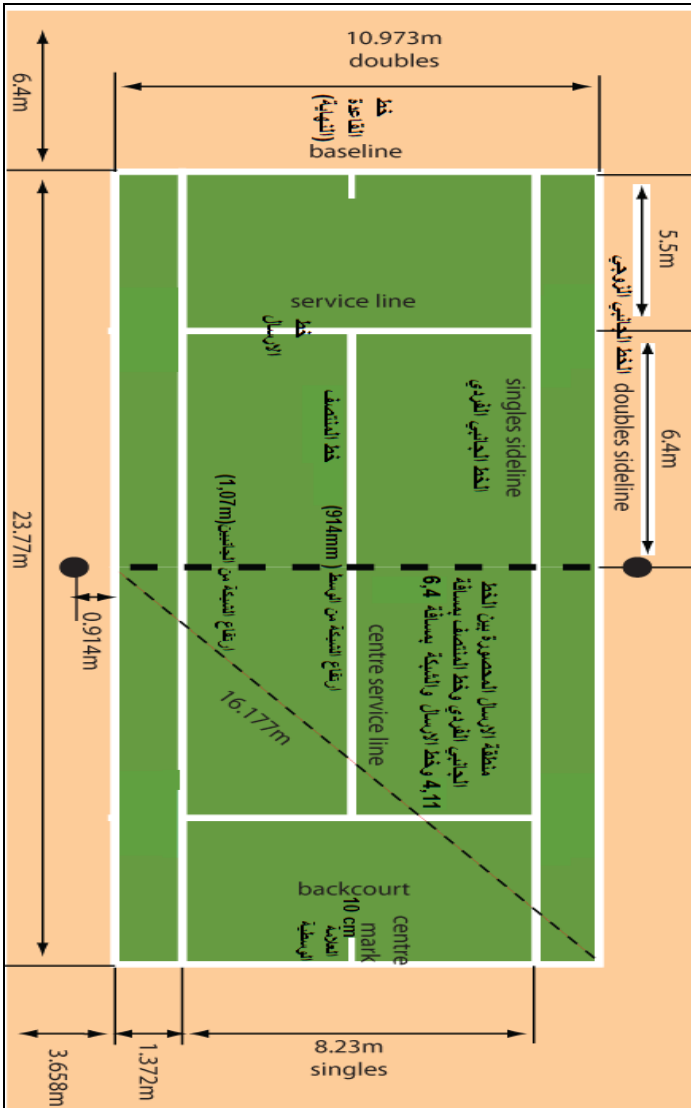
10.973m
doubles

6.4m

خط القاعدة (النهاية)
baseline

5.5m

الخط الجانبي الزوجي

service line

خط الارسال

singles sideline
الخط الجانبي الفردي

doubles sideline

6.4m

خط المنتصف

23.77m

ارتفاع الشبكة من الجانبين (1.07m)

ارتفاع الشبكة من الوسط (914mm)

منطقة الارسال المحصورة بين الخط الجانبي الفردي وخط المنتصف بمسافة 6.4 و4.11 وخط الارسال والشبكة بمسافة 6.4

0.914m

centre service line

16.177m

backcourt

centre mark
10 cm
العلامة الوسطية

3.658m
1.372m
8.23m
singles